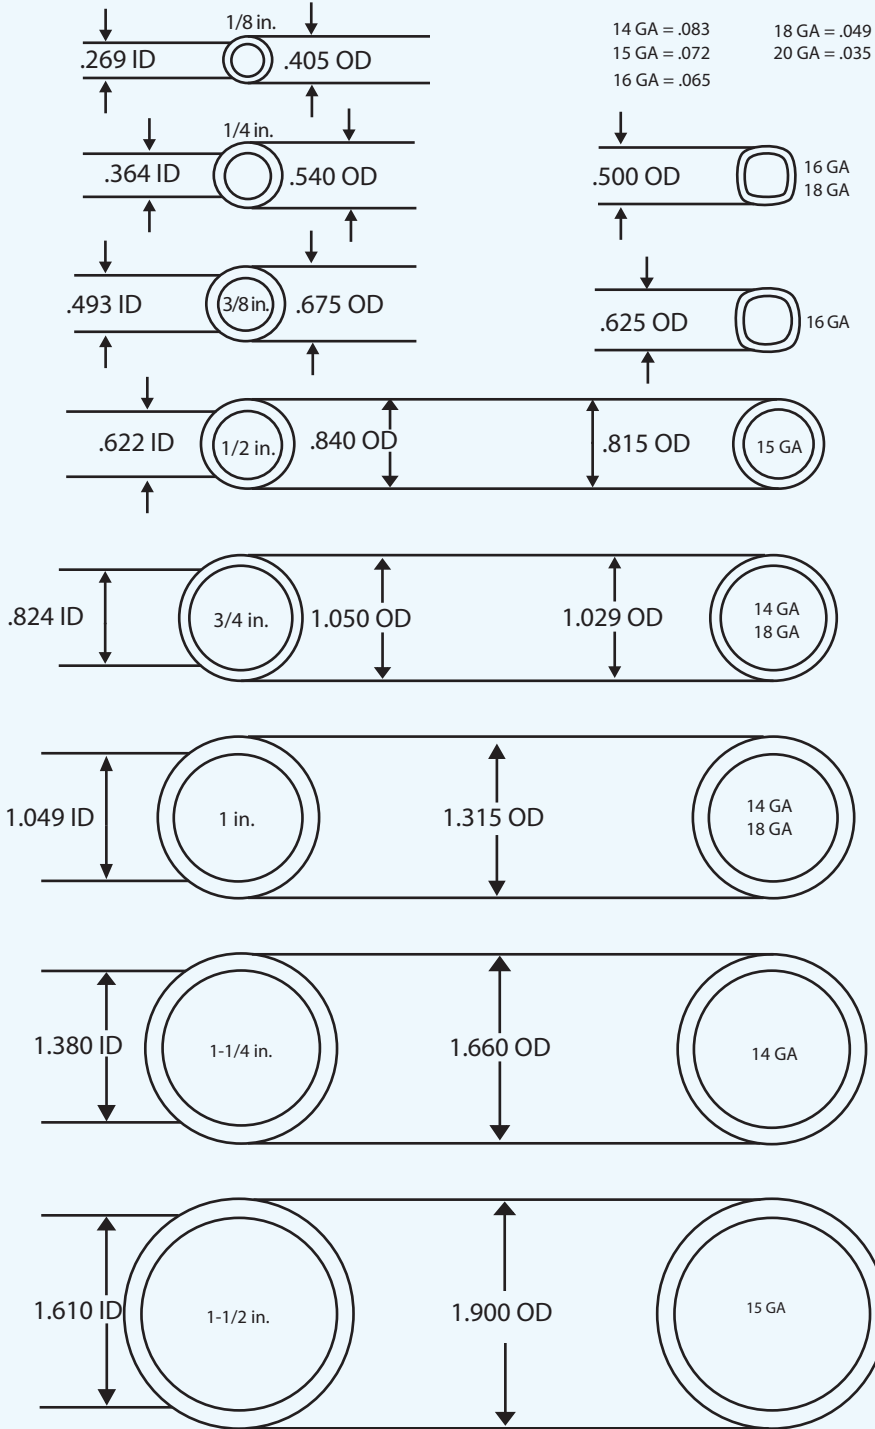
14 GA = .083
15 GA = .072
16 GA = .065

18 GA = .049
20 GA = .035

1/8 in.
.269 ID
.405 OD

1/4 in.
.364 ID
.540 OD

.500 OD
16 GA
18 GA

.493 ID
3/8 in.
.675 OD

.625 OD
16 GA

.622 ID
1/2 in.
.840 OD
.815 OD
15 GA

.824 ID
3/4 in.
1.050 OD
1.029 OD
14 GA
18 GA

1.049 ID
1 in.
1.315 OD
14 GA
18 GA

1.380 ID
1-1/4 in.
1.660 OD
14 GA

1.610 ID
1-1/2 in.
1.900 OD
15 GA